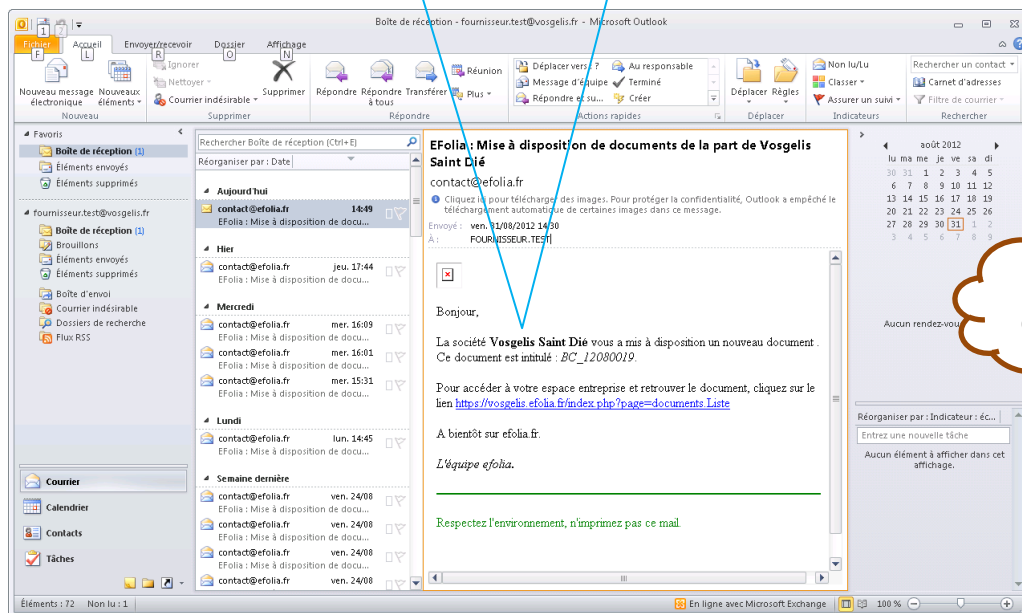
Boîte de réception - fournisseur.test@vosgelis.fr - Microsoft Outlook

Fichier F | Accueil L | Envoyer/recevoir | Dossier O | Affichage N

Nouveau message électronique | Nouveaux éléments | Nouveau
Ignorer | Nettoyer | Courrier indésirable | Supprimer | Supprimer
Répondre | Répondre à tous | Transférer | Réunion | Plus | Répondre
Déplacer vers : ? | Message d'équipe | Répondre et su... | Au responsable | Terminé | Créer | Actions rapides
Déplacer | Règles | Déplacer
Non lu/Lu | Classer | Assurer un suivi | Indicateurs
Rechercher un contact | Carnet d'adresses | Filtre de courrier | Rechercher

Favoris
Boîte de réception (1)
Éléments envoyés
Éléments supprimés

fournisseur.test@vosgelis.fr
Boîte de réception (1)
Brouillons
Éléments envoyés
Éléments supprimés
Boîte d'envoi
Courrier indésirable
Dossiers de recherche
Flux RSS

Courrier
Calendrier
Contacts
Tâches

Rechercher Boîte de réception (Ctrl+E)
Réorganiser par : Date

Aujourd'hui
contact@efolia.fr 14:49
EFolia : Mise à disposition de docu...
Hier
contact@efolia.fr jeu. 17:44
EFolia : Mise à disposition de docu...
Mercredi
contact@efolia.fr mer. 16:09
EFolia : Mise à disposition de docu...
contact@efolia.fr mer. 16:01
EFolia : Mise à disposition de docu...
contact@efolia.fr mer. 15:31
EFolia : Mise à disposition de docu...
Lundi
contact@efolia.fr lun. 14:45
EFolia : Mise à disposition de docu...
Semaine dernière
contact@efolia.fr ven. 24/08
EFolia : Mise à disposition de docu...
contact@efolia.fr ven. 24/08
EFolia : Mise à disposition de docu...
contact@efolia.fr ven. 24/08
EFolia : Mise à disposition de docu...
contact@efolia.fr ven. 24/08

EFolia : Mise à disposition de documents de la part de Vosgelis Saint Dié
contact@efolia.fr
Cliquez ici pour télécharger des images. Pour protéger la confidentialité, Outlook a empêché le téléchargement automatique de certaines images dans ce message.
Envoyé : ven. 31/08/2012 14:30
À : FOURNISSEUR.TEST

Bonjour,

La société **Vosgelis Saint Dié** vous a mis à disposition un nouveau document . Ce document est intitulé : *BC_12080019*.

Pour accéder à votre espace entreprise et retrouver le document, cliquez sur le lien https://vosgelis.efolia.fr/index.php?page=documents.Liste

A bientôt sur efolia.fr.

*L'équipe efolia.*

Respectez l'environnement, n'imprimez pas ce mail.

août 2012
| lu | ma | me | je | ve | sa | di |
|---|---|---|---|---|---|---|
| 30 | 31 | 1 | 2 | 3 | 4 | 5 |
| 6 | 7 | 8 | 9 | 10 | 11 | 12 |
| 13 | 14 | 15 | 16 | 17 | 18 | 19 |
| 20 | 21 | 22 | 23 | 24 | 25 | 26 |
| 27 | 28 | 29 | 30 | 31 | 1 | 2 |
| 3 | 4 | 5 | 6 | 7 | 8 | 9 |

Aucun rendez-vou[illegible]

Réorganiser par : Indicateur : éc...
Entrez une nouvelle tâche
Aucun élément à afficher dans cet affichage.

Éléments : 72 | Non lu : 1 | En ligne avec Microsoft Exchange | 100 %